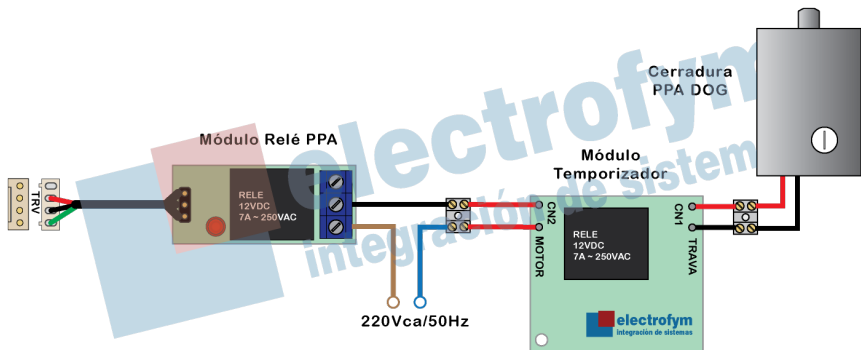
Cerradura PPA DOG

Módulo Relé PPA

Módulo Temporizador

TRV

RELE
12VDC
7A ~ 250VAC

CN2
MOTOR

RELE
12VDC
7A ~ 250VAC

CN1
TRAVA

220Vca/50Hz

electrofym
integración de sistemas

electrofym
integración de sistemas